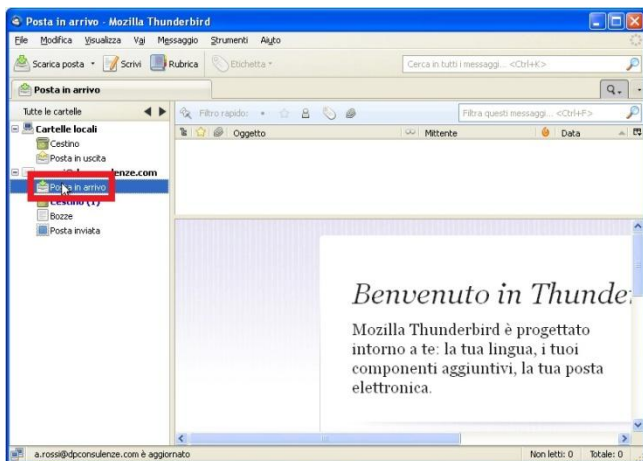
Posta in arrivo - Mozilla Thunderbird

File Modifica Visualizza Vai Messaggio Strumenti Aiuto

Scarica posta Scrivi Rubrica Etichetta

Cerca in tutti i messaggi... <Ctrl+K>

Posta in arrivo

Tutte le cartelle

Filtro rapido:

Filtra questi messaggi... <Ctrl+F>

Oggetto Mittente Data

Cartelle locali
Cestino
Posta in uscita
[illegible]enze.com
Posta in arrivo
Cestino (1)
Bozze
Posta inviata

Benvenuto in Thunde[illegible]

Mozilla Thunderbird è progettato intorno a te: la tua lingua, i tuoi componenti aggiuntivi, la tua posta elettronica.

a.rossi@dpconsulenze.com è aggiornato

Non letti: 0 Totale: 0